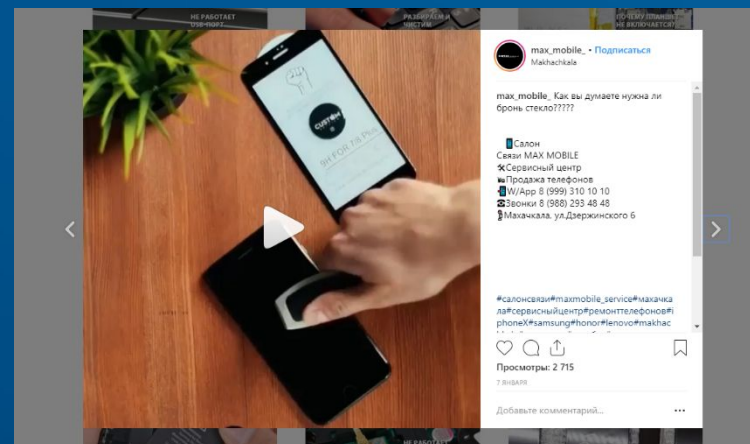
НЕ РАБОТАЕТ
USB-ПОРТ
РАЗБИРАЕМ И ЧИСТИМ
ПОЧЕМУ ПЛАНШЕТ НЕ ВКЛЮЧАЕТСЯ?

CUSTOM
9H FOR 7/8 Plus

max_mobile_ • Подписаться
Makhachkala

max_mobile_ Как вы думаете нужна ли бронь стекло?????

📱Салон
Связи MAX MOBILE
🛠Сервисный центр
📷Продажа телефонов
📱W/App 8 (999) 310 10 10
☎Звонки 8 (988) 293 48 48
📍Махачкала, ул.Дзержинского 6

#салонсвязи#maxmobile_service#махачкала#сервисныйцентр#ремонттелефонов#iphoneX#samsung#honor#lenovo#makhac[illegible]

Просмотры: 2 715
7 ЯНВАРЯ

Добавьте комментарий...

НЕ РАБОТАЕТ